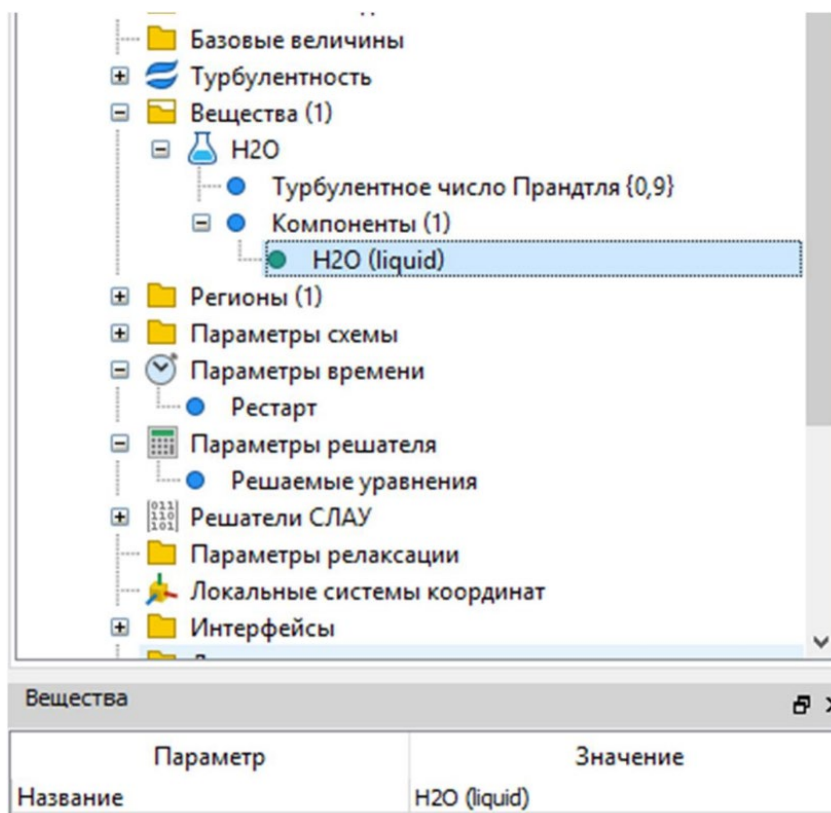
Базовые величины
Турбулентность
Вещества (1)
H2O
Турбулентное число Прандтля {0,9}
Компоненты (1)
H2O (liquid)
Регионы (1)
Параметры схемы
Параметры времени
Рестарт
Параметры решателя
Решаемые уравнения
Решатели СЛАУ
Параметры релаксации
Локальные системы координат
Интерфейсы

Вещества

| Параметр | Значение |
|---|---|
| Название | H2O (liquid) |